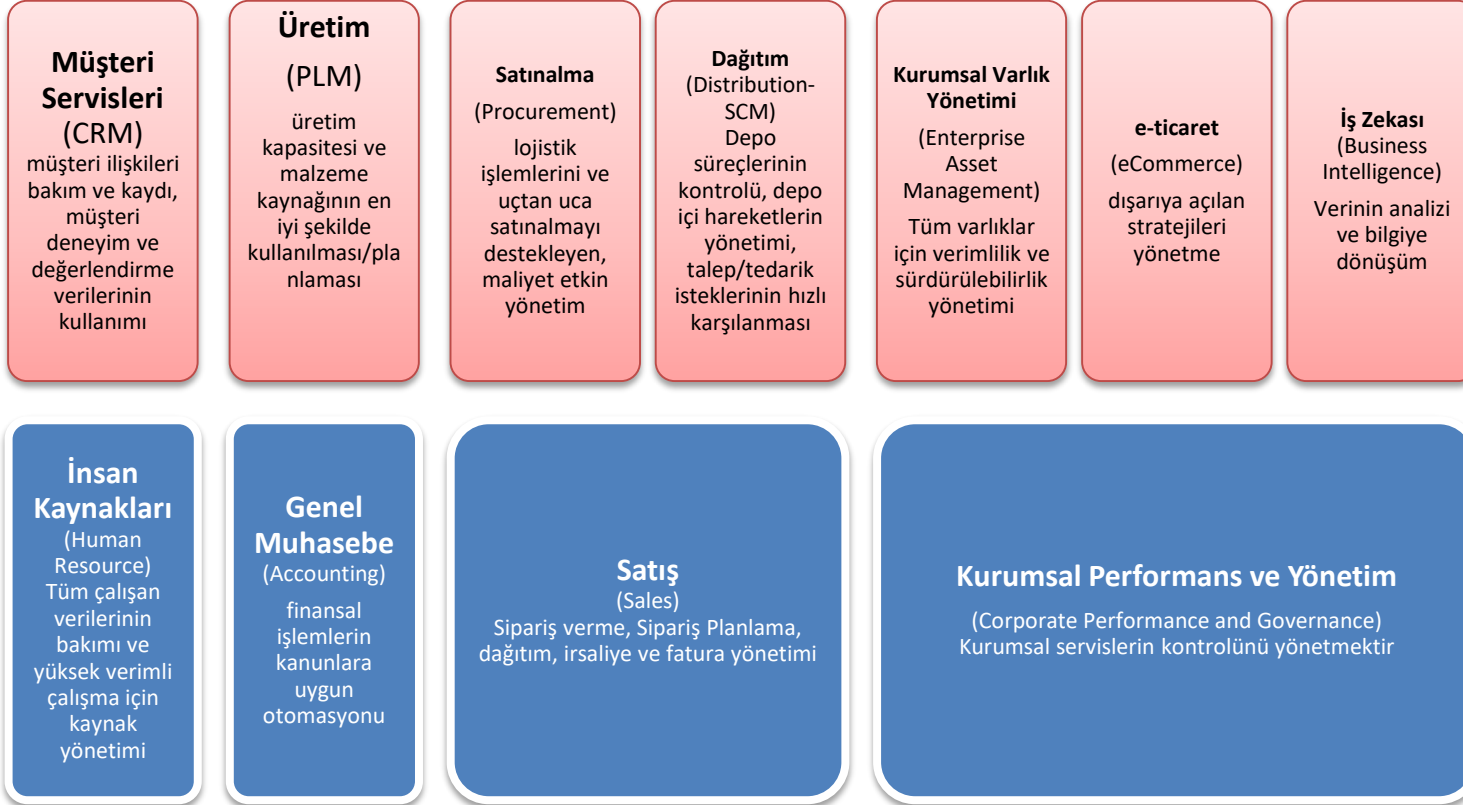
Müşteri Servisleri
(CRM)
müşteri ilişkileri bakım ve kaydı, müşteri deneyim ve değerlendirme verilerinin kullanımı

Üretim
(PLM)
üretim kapasitesi ve malzeme kaynağının en iyi şekilde kullanılması/planlaması

Satınalma
(Procurement)
lojistik işlemlerini ve uçtan uca satınalmayı destekleyen, maliyet etkin yönetim

Dağıtım
(Distribution-SCM)
Depo süreçlerinin kontrolü, depo içi hareketlerin yönetimi, talep/tedarik isteklerinin hızlı karşılanması

Kurumsal Varlık Yönetimi
(Enterprise Asset Management)
Tüm varlıklar için verimlilik ve sürdürülebilirlik yönetimi

e-ticaret
(eCommerce)
dışarıya açılan stratejileri yönetme

İş Zekası
(Business Intelligence)
Verinin analizi ve bilgiye dönüşüm

İnsan Kaynakları
(Human Resource)
Tüm çalışan verilerinin bakımı ve yüksek verimli çalışma için kaynak yönetimi

Genel Muhasebe
(Accounting)
finansal işlemlerin kanunlara uygun otomasyonu

Satış
(Sales)
Sipariş verme, Sipariş Planlama, dağıtım, irsaliye ve fatura yönetimi

Kurumsal Performans ve Yönetim
(Corporate Performance and Governance)
Kurumsal servislerin kontrolünü yönetmektir